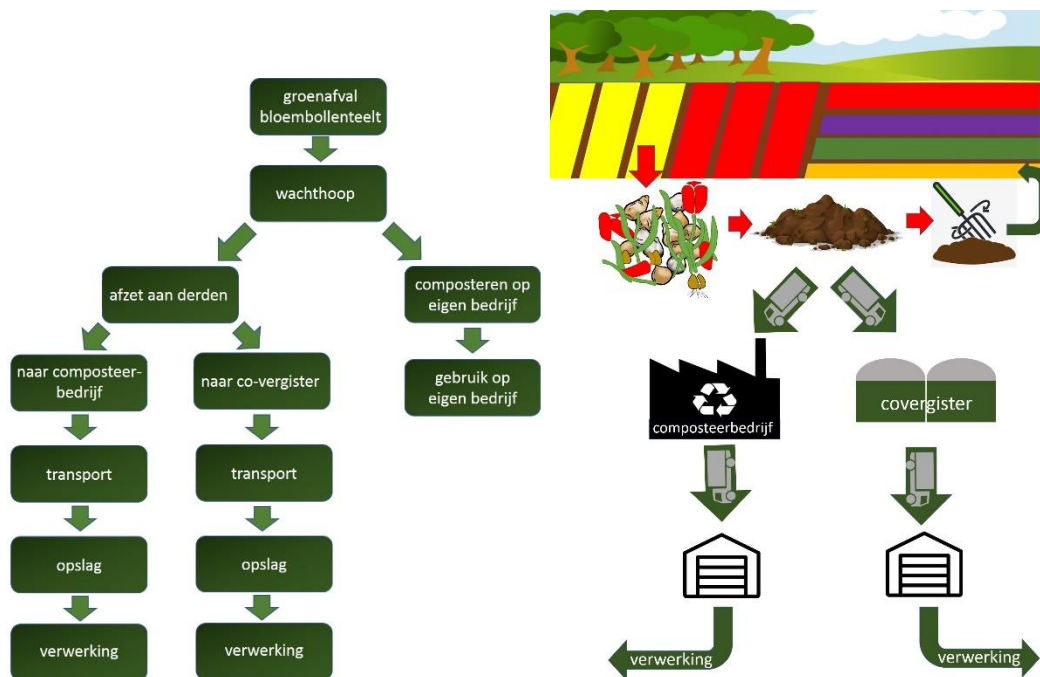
groenafval bloembollenteelt

wachthoop

afzet aan derden

composteren op eigen bedrijf

naar composteerbedrijf

naar co-vergister

gebruik op eigen bedrijf

transport

transport

opslag

opslag

verwerking

verwerking

composteerbedrijf

covergister

verwerking

verwerking